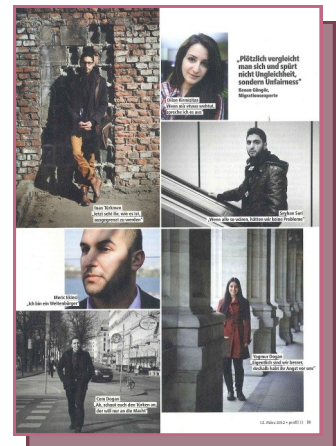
„Plötzlich vergleicht man sich und spürt nicht Ungleichheit, sondern Unfairness"
Kenan Güngör, Migrationsexperte

Dilan Kirmizitas
„Wenn wir etwas wollen, sprechen wir es aus."

Isaac Türkmen
„Jetzt seht ihr, wie es ist, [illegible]"

Seyhan Sari
„Wenn alle so wären, hätten wir keine Probleme"

Mesut Kalmaz
„Ich bin ein Weltenbürger"

Yaprace Dogan
„Eigentlich sind wir besser, deshalb habt ihr Angst vor uns"

Cem Dogan
„Ah, schaut euch den Türken an, der will nur an die Macht"

12. März 2012 • profil 11 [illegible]